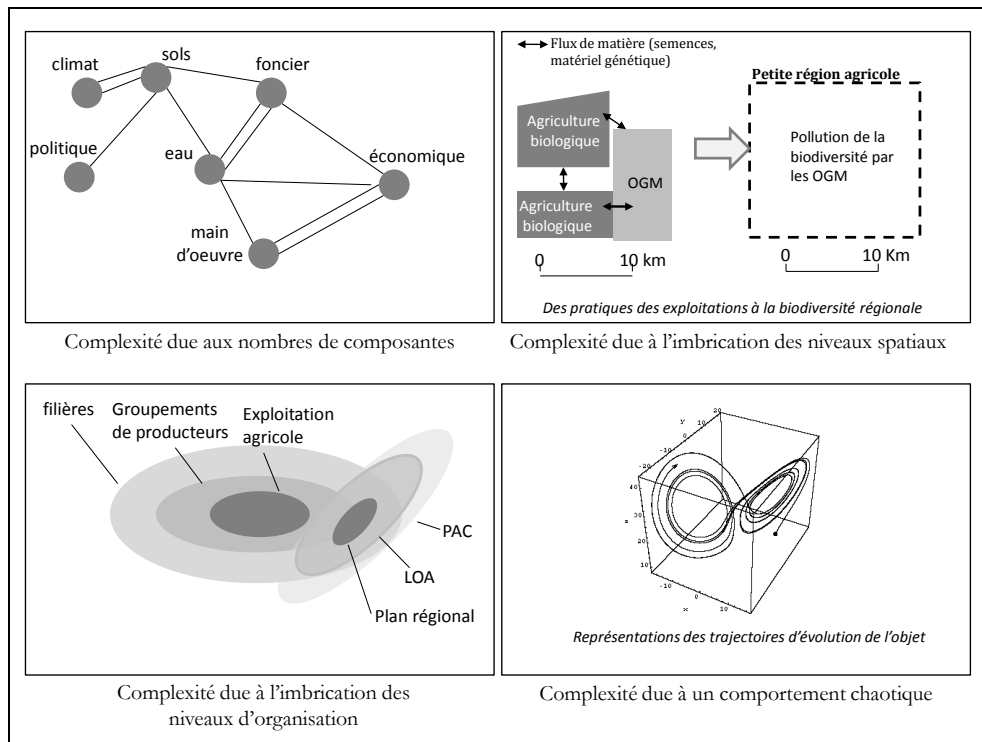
climat
sols
foncier
politique
eau
économique
main d'oeuvre

Complexité due aux nombres de composantes

Flux de matière (semences, matériel génétique)

Petite région agricole

Agriculture biologique

OGM

Agriculture biologique

Pollution de la biodiversité par les OGM

0 10 km

0 10 Km

Des pratiques des exploitations à la biodiversité régionale

Complexité due à l'imbrication des niveaux spatiaux

filières
Groupements de producteurs
Exploitation agricole
PAC
LOA
Plan régional

Complexité due à l'imbrication des niveaux d'organisation

y
20
-20
10
40
z
-10
x

Représentations des trajectoires d'évolution de l'objet

Complexité due à un comportement chaotique